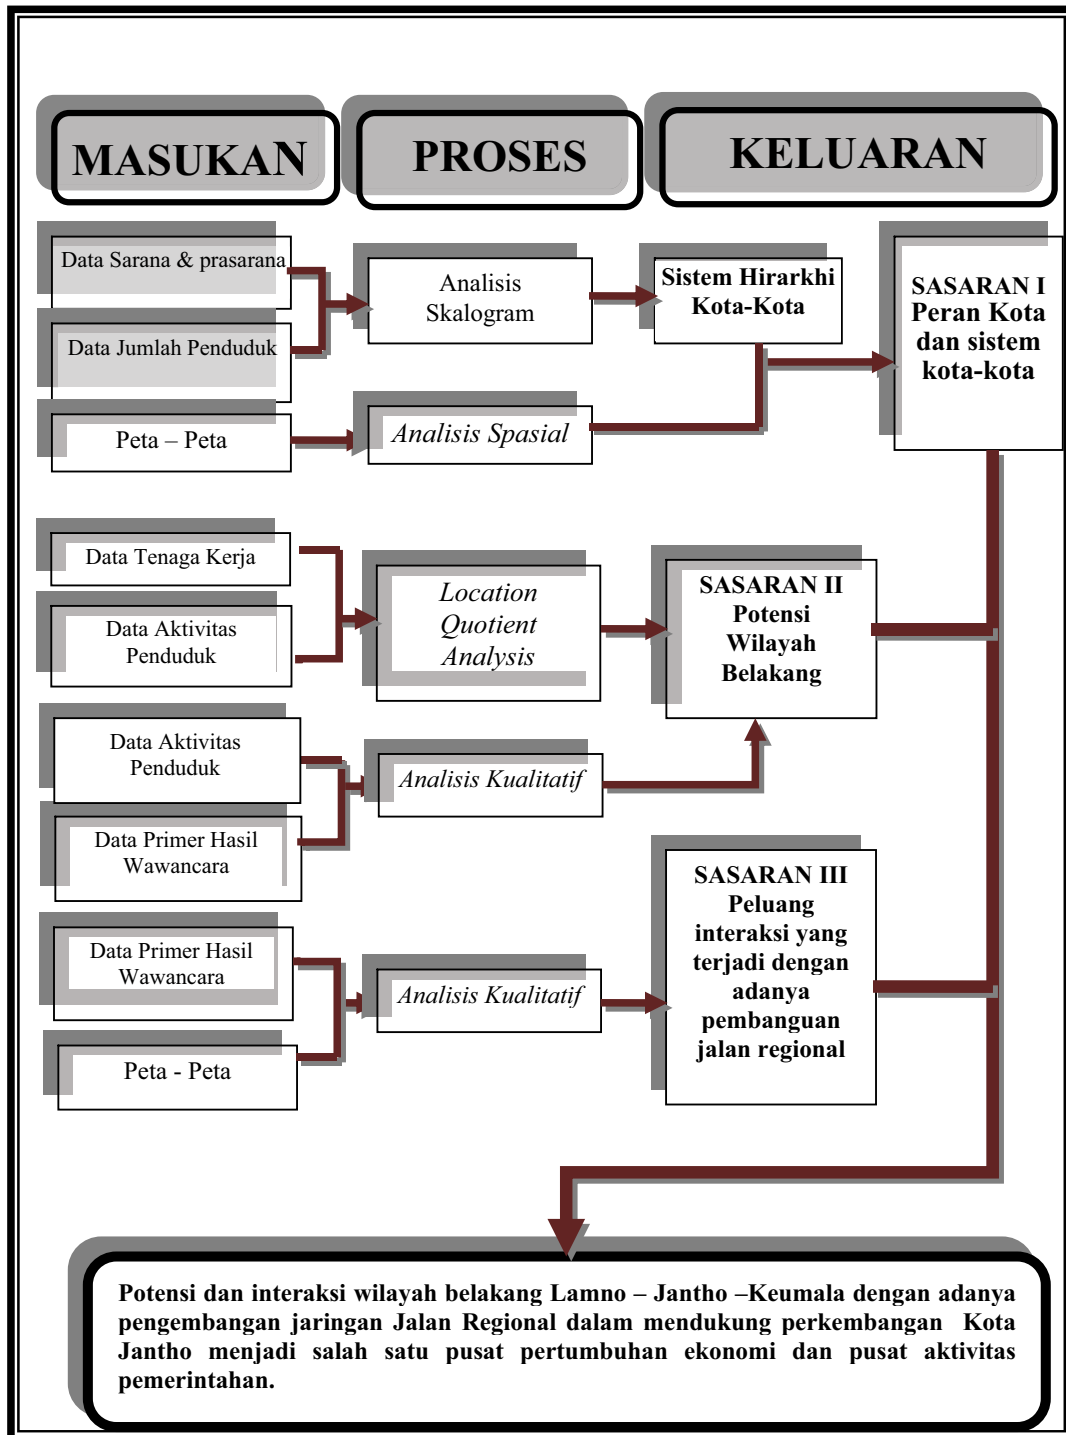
MASUKAN

PROSES

KELUARAN

Data Sarana & prasarana

Data Jumlah Penduduk

Peta – Peta

Analisis Skalogram

Analisis Spasial

Sistem Hirarkhi Kota-Kota

SASARAN I Peran Kota dan sistem kota-kota

Data Tenaga Kerja

Data Aktivitas Penduduk

Location Quotient Analysis

SASARAN II Potensi Wilayah Belakang

Data Aktivitas Penduduk

Data Primer Hasil Wawancara

Analisis Kualitatif

Data Primer Hasil Wawancara

Peta - Peta

Analisis Kualitatif

SASARAN III Peluang interaksi yang terjadi dengan adanya pembanguan jalan regional

Potensi dan interaksi wilayah belakang Lamno – Jantho –Keumala dengan adanya pengembangan jaringan Jalan Regional dalam mendukung perkembangan Kota Jantho menjadi salah satu pusat pertumbuhan ekonomi dan pusat aktivitas pemerintahan.